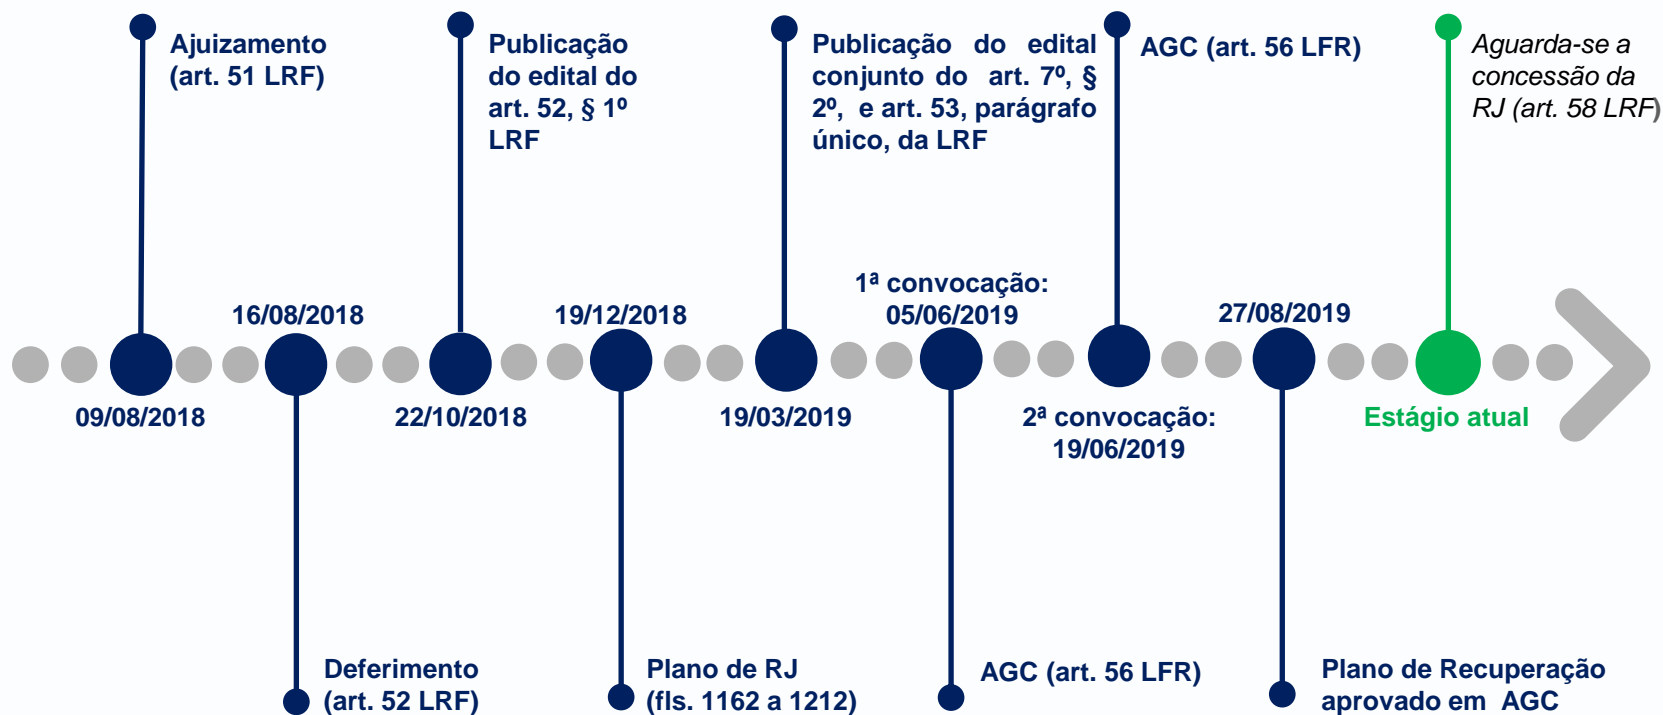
Ajuizamento (art. 51 LRF)

Publicação do edital do art. 52, § 1º LRF

Publicação do edital conjunto do art. 7º, § 2º, e art. 53, parágrafo único, da LRF

AGC (art. 56 LFR)

Aguarda-se a concessão da RJ (art. 58 LRF)

16/08/2018

19/12/2018

1ª convocação: 05/06/2019

27/08/2019

09/08/2018

22/10/2018

19/03/2019

2ª convocação: 19/06/2019

Estágio atual

Deferimento (art. 52 LRF)

Plano de RJ (fls. 1162 a 1212)

AGC (art. 56 LFR)

Plano de Recuperação aprovado em AGC